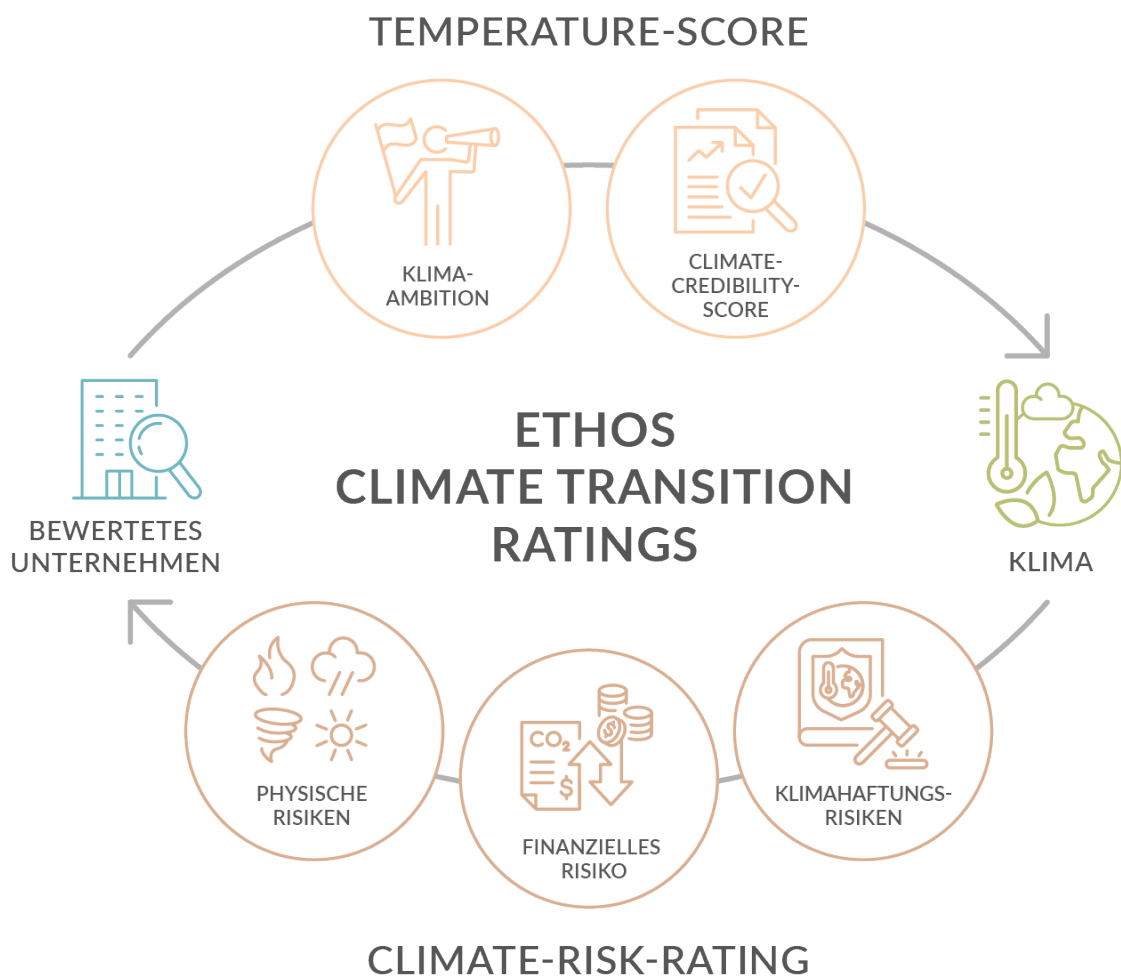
TEMPERATURE-SCORE

KLIMA-AMBITION

CLIMATE-CREDIBILITY-SCORE

BEWERTETES UNTERNEHMEN

ETHOS CLIMATE TRANSITION RATINGS

KLIMA

$CO_2$

$

PHYSISCHE RISIKEN

FINANZIELLES RISIKO

KLIMAHAFTUNGS-RISIKEN

CLIMATE-RISK-RATING